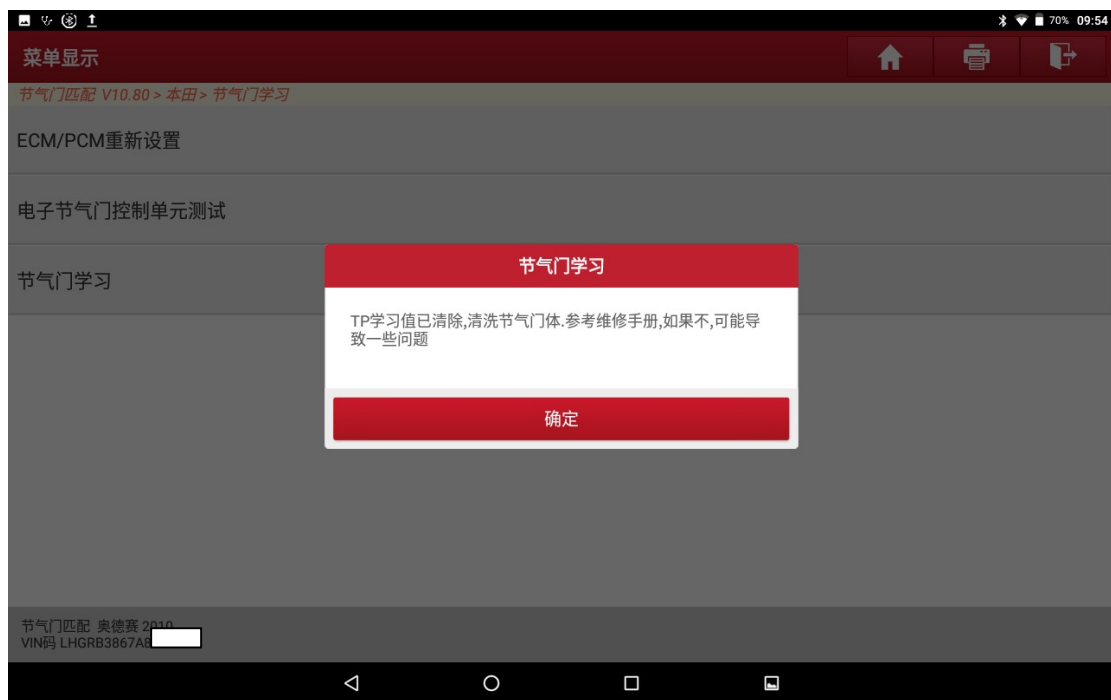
70% 09:54

菜单显示

节气门匹配 V10.80 > 本田 > 节气门学习

ECM/PCM重新设置

电子节气门控制单元测试

节气门学习

节气门学习

TP学习值已清除,清洗节气门体.参考维修手册,如果不,可能导致一些问题

确定

节气门匹配 奥德赛 2010
VIN码 LHGRB3867A8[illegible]